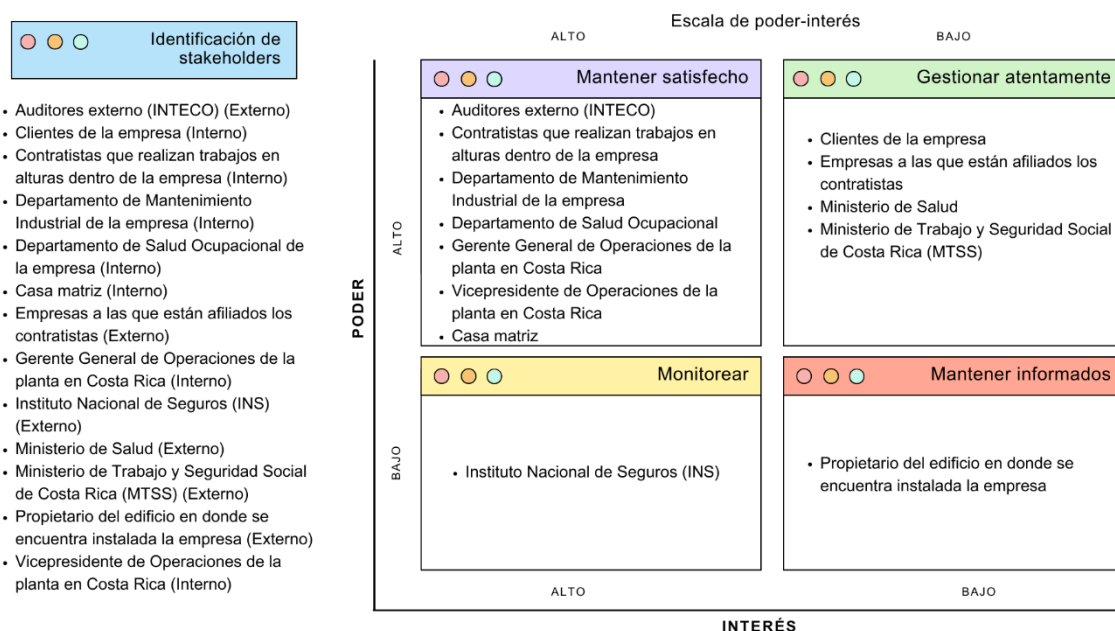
Identificación de stakeholders

- Auditores externo (INTECO) (Externo)
- Clientes de la empresa (Interno)
- Contratistas que realizan trabajos en alturas dentro de la empresa (Interno)
- Departamento de Mantenimiento Industrial de la empresa (Interno)
- Departamento de Salud Ocupacional de la empresa (Interno)
- Casa matriz (Interno)
- Empresas a las que están afiliados los contratistas (Externo)
- Gerente General de Operaciones de la planta en Costa Rica (Interno)
- Instituto Nacional de Seguros (INS) (Externo)
- Ministerio de Salud (Externo)
- Ministerio de Trabajo y Seguridad Social de Costa Rica (MTSS) (Externo)
- Propietario del edificio en donde se encuentra instalada la empresa (Externo)
- Vicepresidente de Operaciones de la planta en Costa Rica (Interno)

Escala de poder-interés

ALTO

BAJO

PODER

ALTO

Mantener satisfecho

- Auditores externo (INTECO)
- Contratistas que realizan trabajos en alturas dentro de la empresa
- Departamento de Mantenimiento Industrial de la empresa
- Departamento de Salud Ocupacional
- Gerente General de Operaciones de la planta en Costa Rica
- Vicepresidente de Operaciones de la planta en Costa Rica
- Casa matriz

Gestionar atentamente

- Clientes de la empresa
- Empresas a las que están afiliados los contratistas
- Ministerio de Salud
- Ministerio de Trabajo y Seguridad Social de Costa Rica (MTSS)

BAJO

Monitorear

- Instituto Nacional de Seguros (INS)

Mantener informados

- Propietario del edificio en donde se encuentra instalada la empresa

ALTO

BAJO

INTERÉS